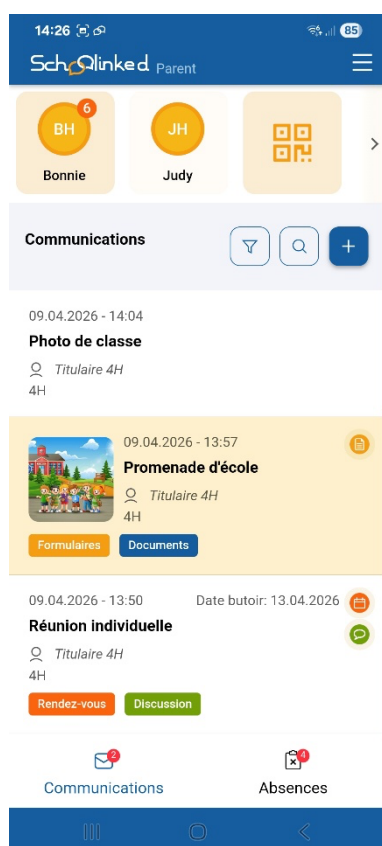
14:26

85

Scholinked Parent

BH 6
Bonnie

JH
Judy

Communications

09.04.2026 - 14:04
Photo de classe
Titulaire 4H
4H

09.04.2026 - 13:57
Promenade d'école
Titulaire 4H
4H
Formulaires
Documents

09.04.2026 - 13:50
Date butoir: 13.04.2026
Réunion individuelle
Titulaire 4H
4H
Rendez-vous
Discussion

2
Communications

4
Absences